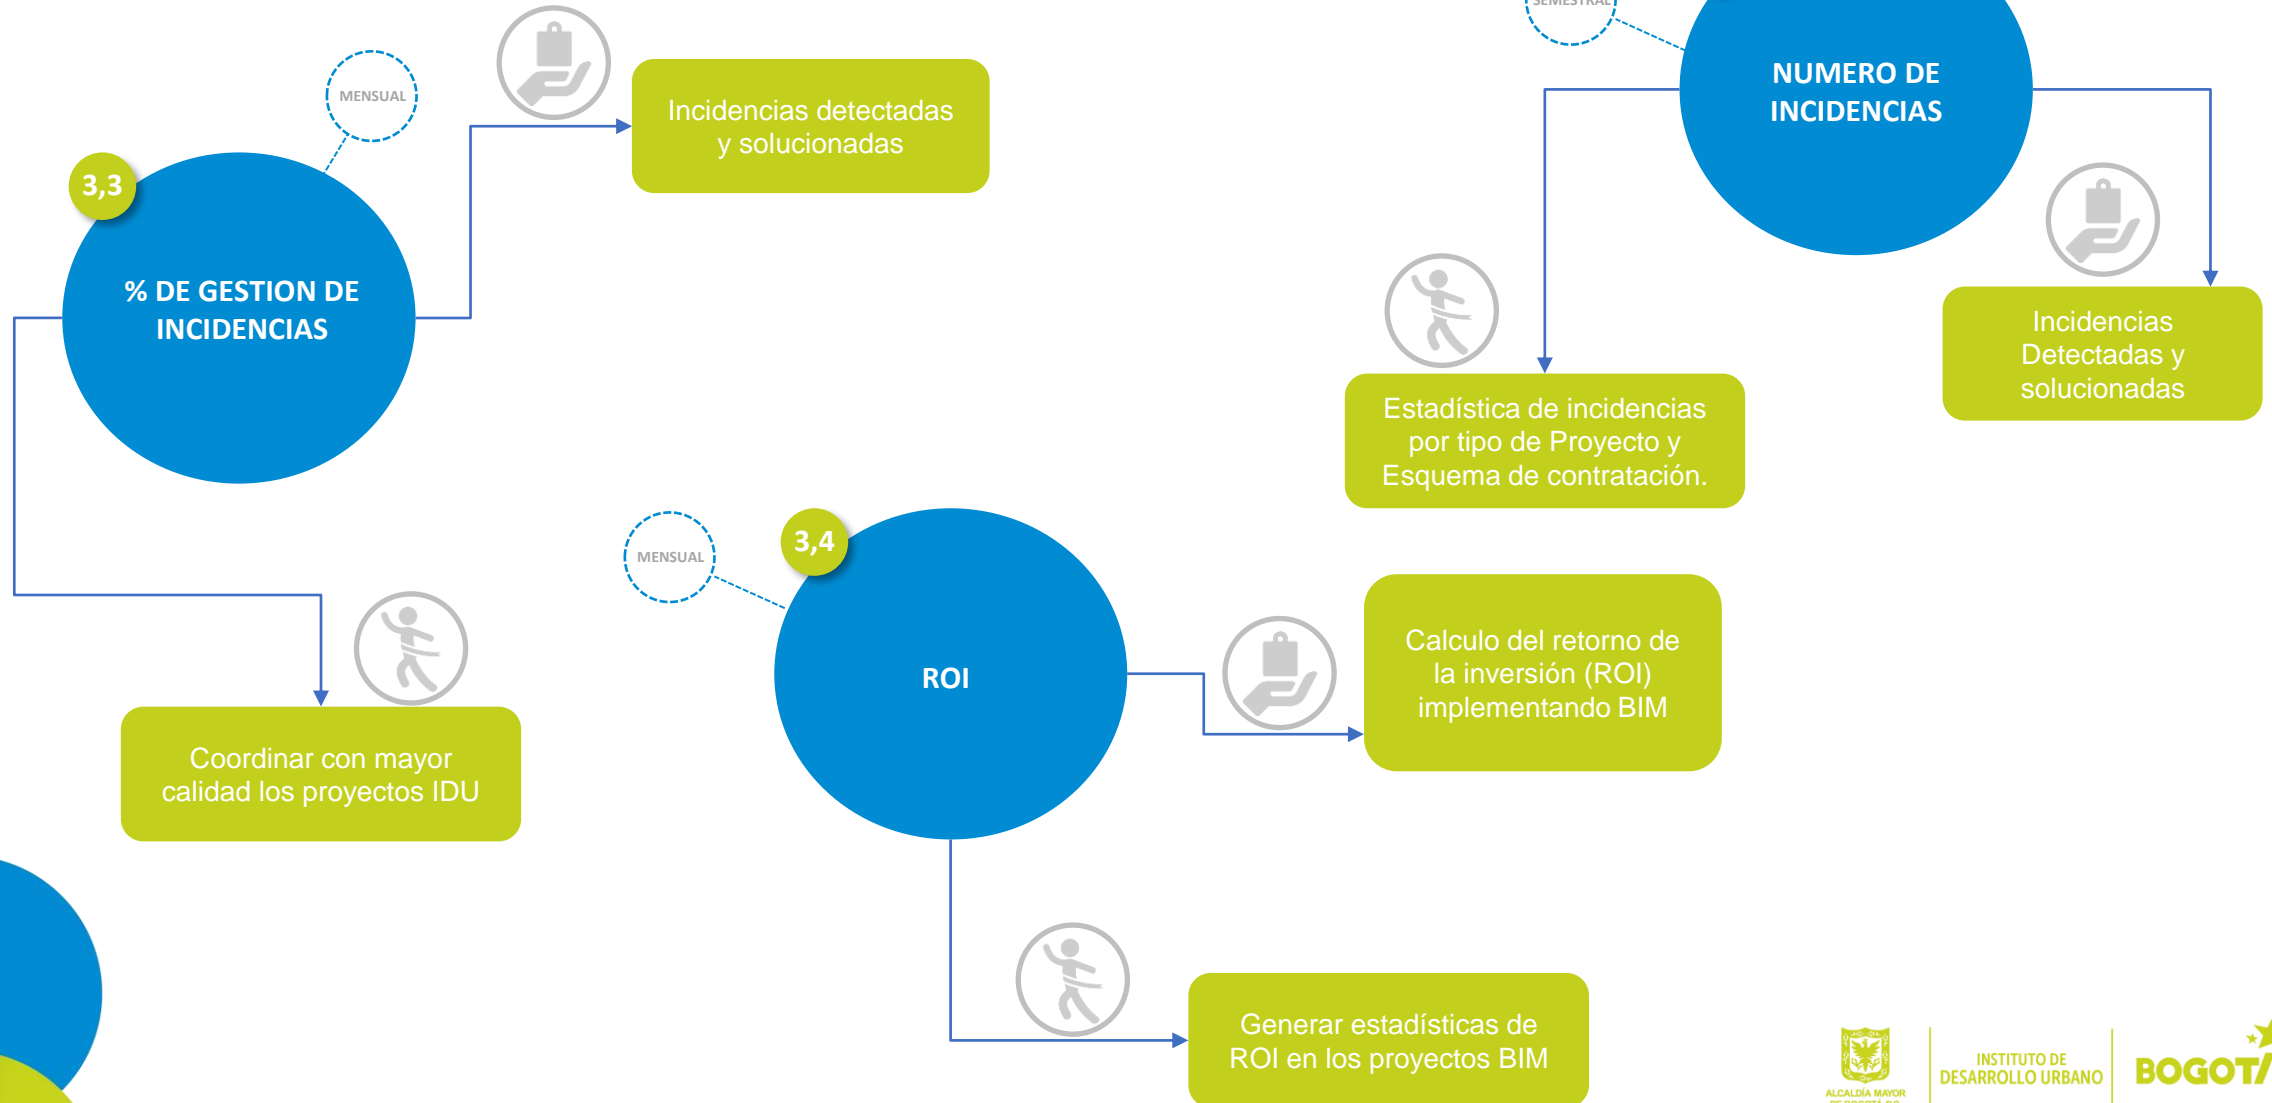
MENSUAL

3,3

% DE GESTION DE INCIDENCIAS

Incidencias detectadas y solucionadas

Coordinar con mayor calidad los proyectos IDU

SEMESTRAL

NUMERO DE INCIDENCIAS

Estadística de incidencias por tipo de Proyecto y Esquema de contratación.

Incidencias Detectadas y solucionadas

MENSUAL

3,4

ROI

Calculo del retorno de la inversión (ROI) implementando BIM

Generar estadísticas de ROI en los proyectos BIM

ALCALDÍA MAYOR

INSTITUTO DE DESARROLLO URBANO

BOGOT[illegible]